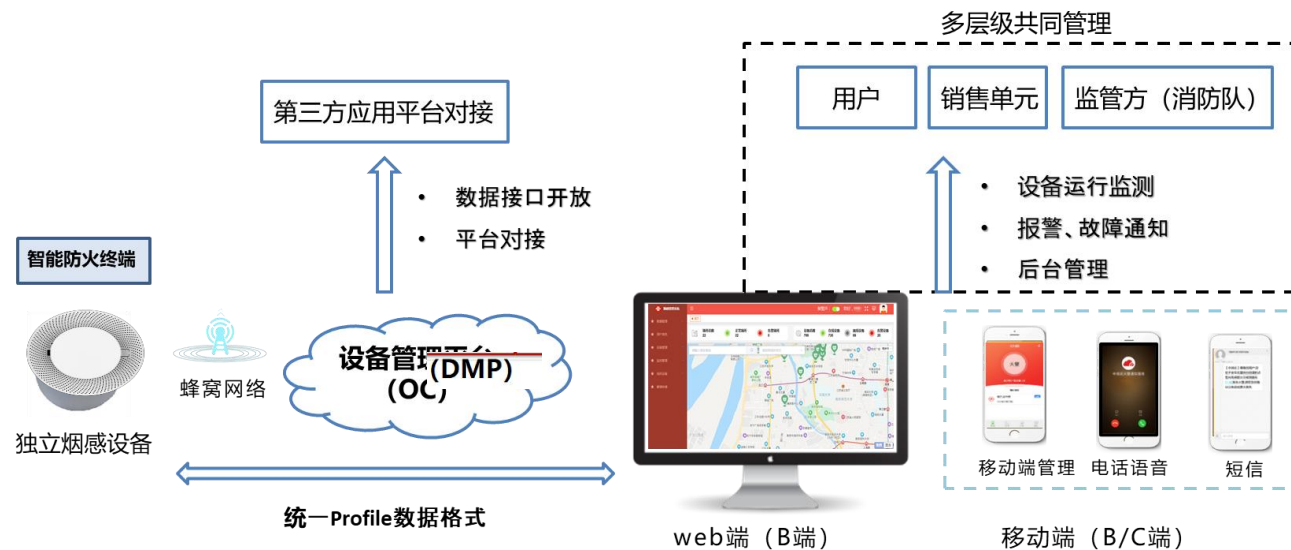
多层级共同管理

用户

销售单元

监管方（消防队）

第三方应用平台对接

• 数据接口开放
• 平台对接

• 设备运行监测
• 报警、故障通知
• 后台管理

智能防火终端

蜂窝网络

设备管理平台(OC)
(DMP)

独立烟感设备

统一Profile数据格式

web端（B端）

移动端管理

电话语音

短信

移动端（B/C端）